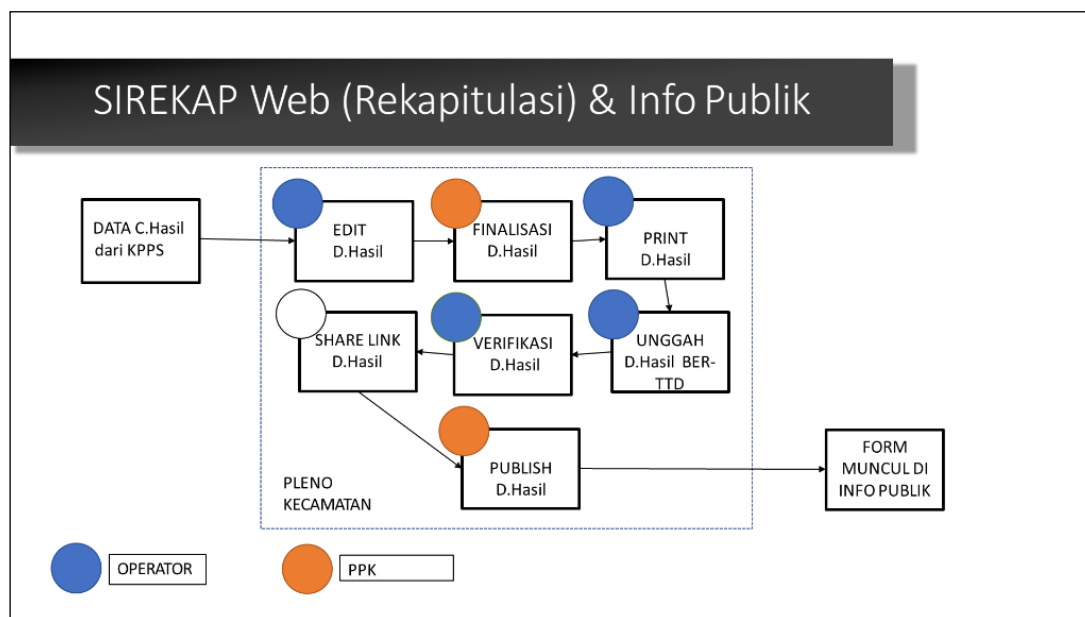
SIREKAP Web (Rekapitulasi) & Info Publik

DATA C.Hasil dari KPPS

EDIT D.Hasil

FINALISASI D.Hasil

PRINT D.Hasil

SHARE LINK D.Hasil

VERIFIKASI D.Hasil

UNGGAH D.Hasil BER-TTD

PUBLISH D.Hasil

PLENO KECAMATAN

FORM MUNCUL DI INFO PUBLIK

OPERATOR

PPK